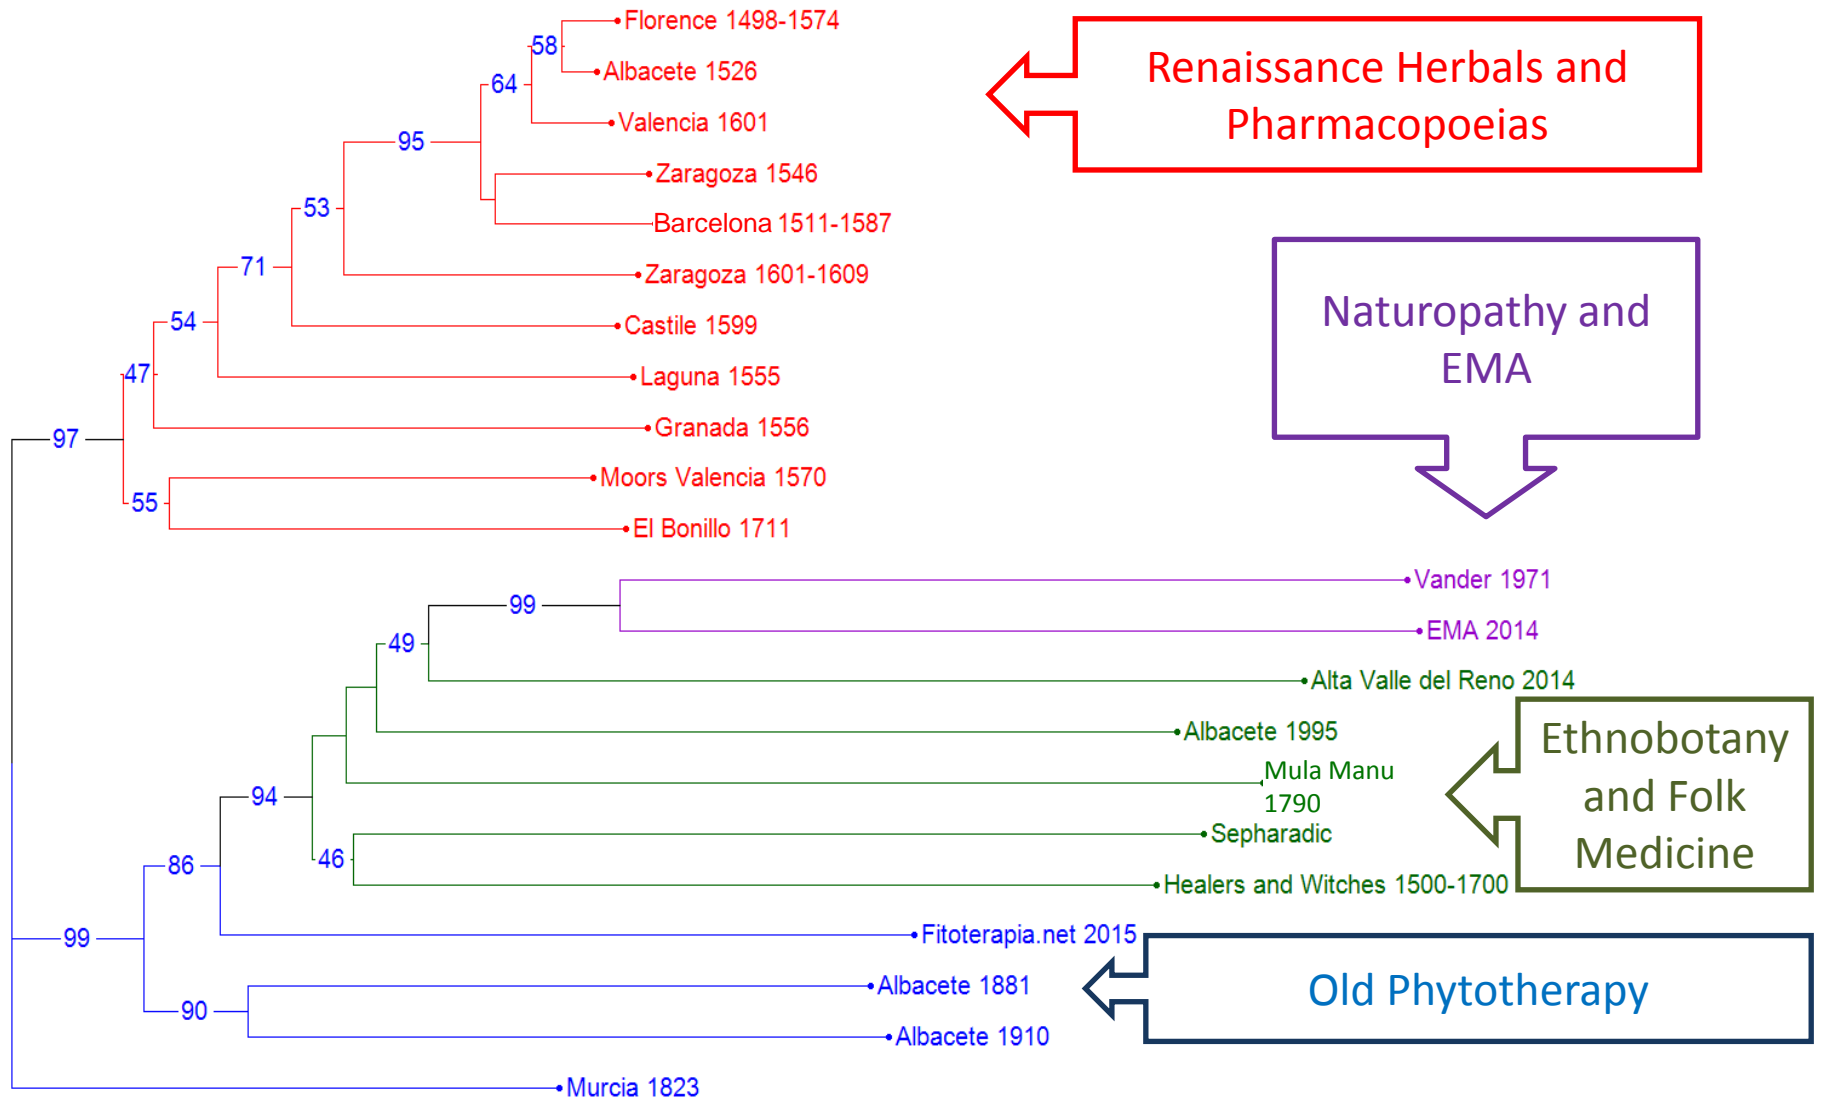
58
Florence 1498-1574
64
Albacete 1526
Valencia 1601
95
Zaragoza 1546
53
Barcelona 1511-1587
71
Zaragoza 1601-1609
54
Castile 1599
47
Laguna 1555
97
Granada 1556
55
Moors Valencia 1570
El Bonillo 1711
99
Vander 1971
49
EMA 2014
Alta Valle del Reno 2014
Albacete 1995
94
Mula Manu 1790
86
46
Sepharadic
Healers and Witches 1500-1700
99
Fitoterapia.net 2015
90
Albacete 1881
Albacete 1910
Murcia 1823

Renaissance Herbals and Pharmacopoeias

Naturopathy and EMA

Ethnobotany and Folk Medicine

Old Phytotherapy